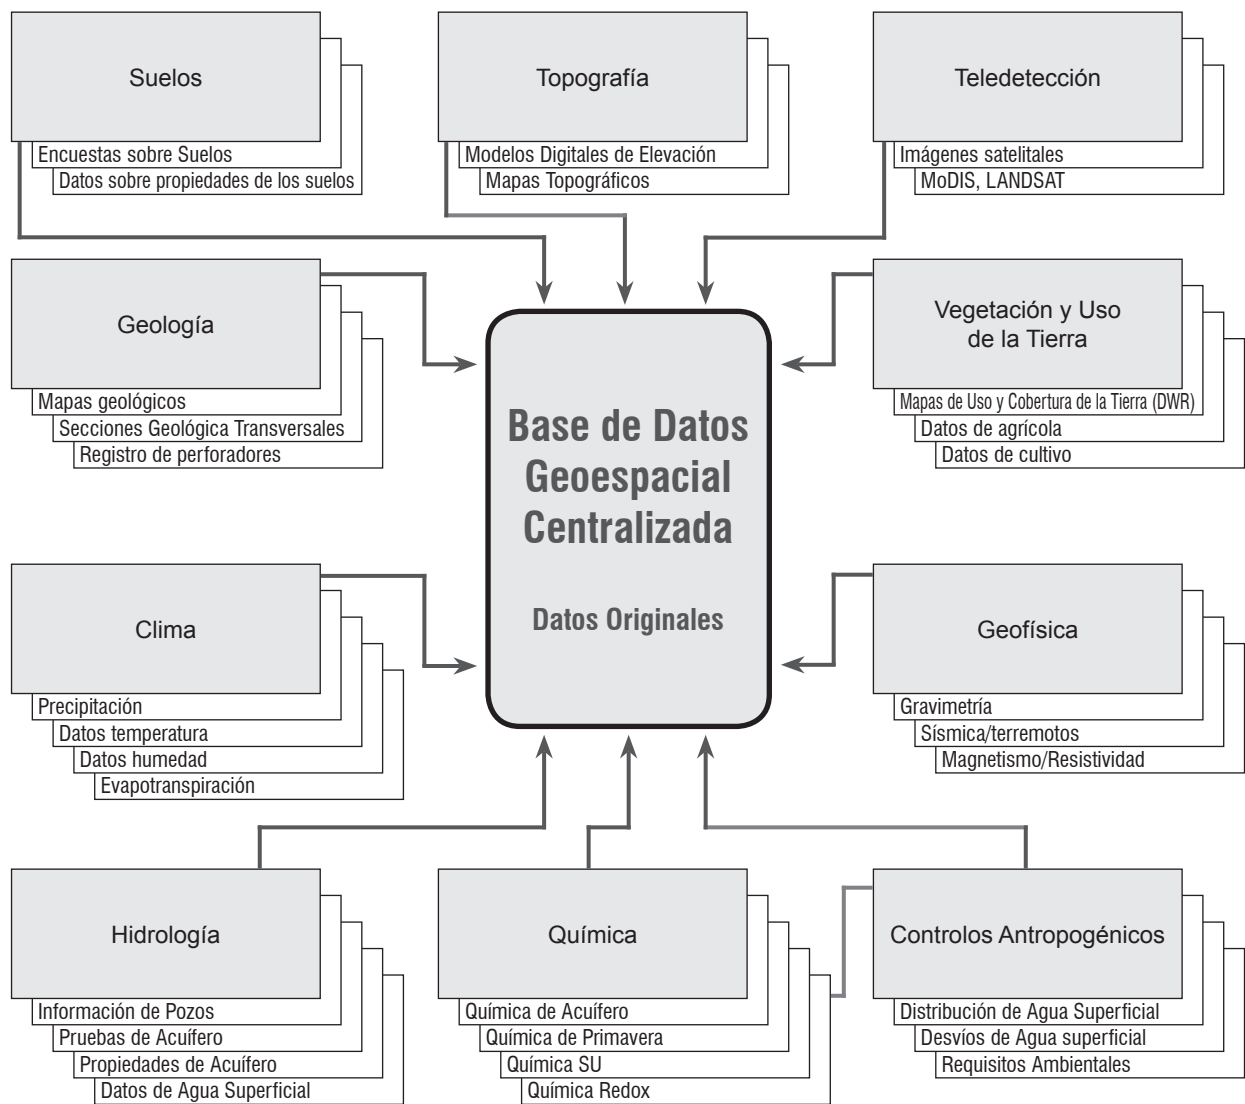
Suelos
Encuestas sobre Suelos
Datos sobre propiedades de los suelos

Topografía
Modelos Digitales de Elevación
Mapas Topográficos

Teledetección
Imágenes satelitales
MoDIS, LANDSAT

Geología
Mapas geológicos
Secciones Geológica Transversales
Registro de perforadores

Base de Datos Geoespacial Centralizada

Datos Originales

Vegetación y Uso de la Tierra
Mapas de Uso y Cobertura de la Tierra (DWR)
Datos de agrícola
Datos de cultivo

Clima
Precipitación
Datos temperatura
Datos humedad
Evapotranspiración

Geofísica
Gravimetría
Sísmica/terremotos
Magnetismo/Resistividad

Hidrología
Información de Pozos
Pruebas de Acuífero
Propiedades de Acuífero
Datos de Agua Superficial

Química
Química de Acuífero
Química de Primavera
Química SU
Química Redox

Controlos Antropogénicos
Distribución de Agua Superficial
Desvíos de Agua superficial
Requisitos Ambientales